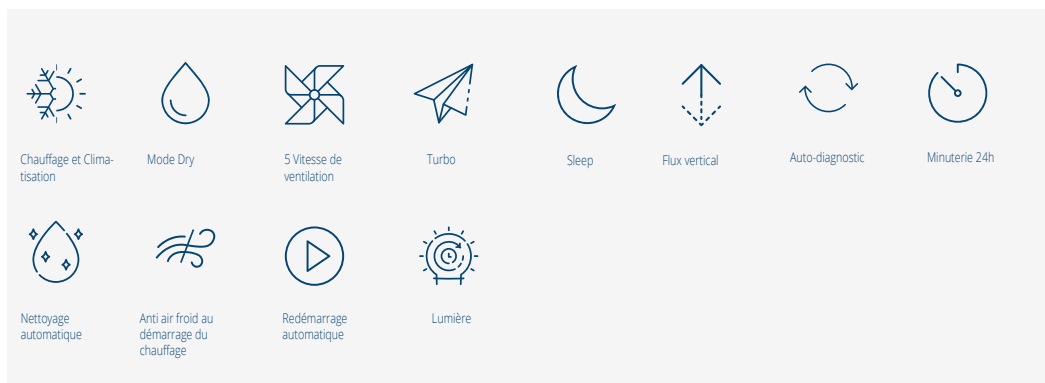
Chauffage et Climatisation

Mode Dry

5 Vitesse de ventilation

Turbo

Sleep

Flux vertical

Auto-diagnostic

Minuterie 24h

Nettoyage automatique

Anti air froid au démarrage du chauffage

Redémarrage automatique

Lumière